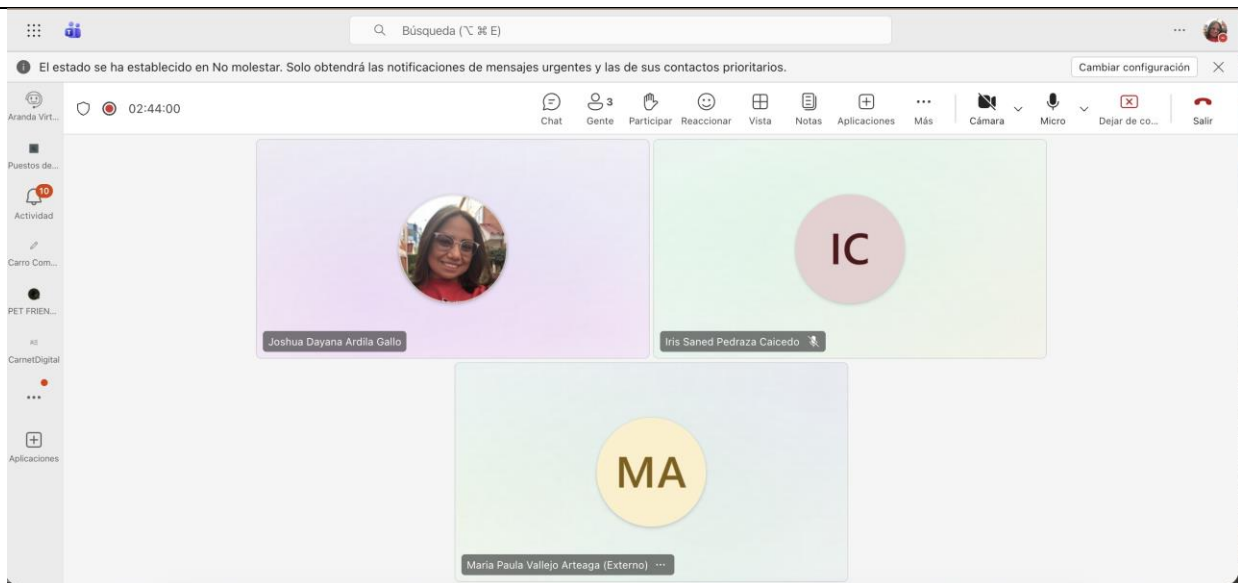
Búsqueda (⌥ ⌘ E)

El estado se ha establecido en No molestar. Solo obtendrá las notificaciones de mensajes urgentes y las de sus contactos prioritarios.

Cambiar configuración

Aranda Virt...

02:44:00

Chat
3
Gente
Participar
Reaccionar
Vista
Notas
Aplicaciones
Más
Cámara
Micro
Dejar de co...
Salir

Puestos de...

10
Actividad

Carro Com...

PET FRIEN...

CarnetDigital

...

Aplicaciones

Joshua Dayana Ardila Gallo

IC

Iris Saned Pedraza Caicedo

MA

Maria Paula Vallejo Arteaga (Externo) ...